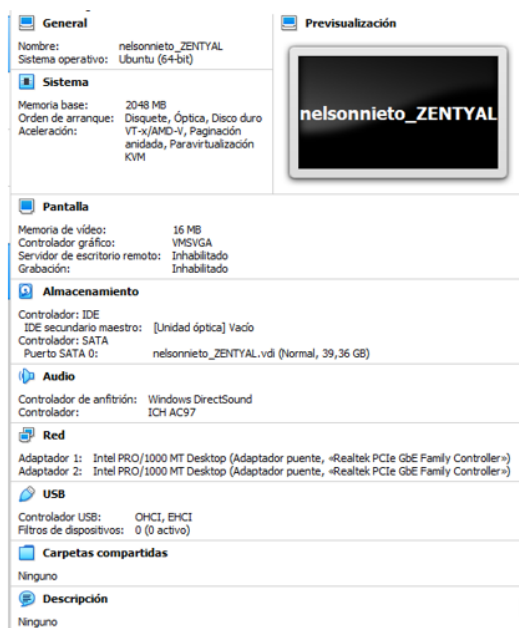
General

Nombre: nelsonnieto_ZENTYAL
Sistema operativo: Ubuntu (64-bit)

Sistema

Memoria base: 2048 MB
Orden de arranque: Disquete, Óptica, Disco duro
Aceleración: VT-x/AMD-V, Paginación anidada, Paravirtualización KVM

Previsualización

nelsonnieto_ZENTYAL

Pantalla

Memoria de vídeo: 16 MB
Controlador gráfico: VMSVGA
Servidor de escritorio remoto: Inhabilitado
Grabación: Inhabilitado

Almacenamiento

Controlador: IDE
IDE secundario maestro: [Unidad óptica] Vacío
Controlador: SATA
Puerto SATA 0: nelsonnieto_ZENTYAL.vdi (Normal, 39,36 GB)

Audio

Controlador de anfitrión: Windows DirectSound
Controlador: ICH AC97

Red

Adaptador 1: Intel PRO/1000 MT Desktop (Adaptador puente, «Realtek PCIe GbE Family Controller»)
Adaptador 2: Intel PRO/1000 MT Desktop (Adaptador puente, «Realtek PCIe GbE Family Controller»)

USB

Controlador USB: OHCI, EHCI
Filtros de dispositivos: 0 (0 activo)

Carpetas compartidas

Ninguno

Descripción

Ninguno